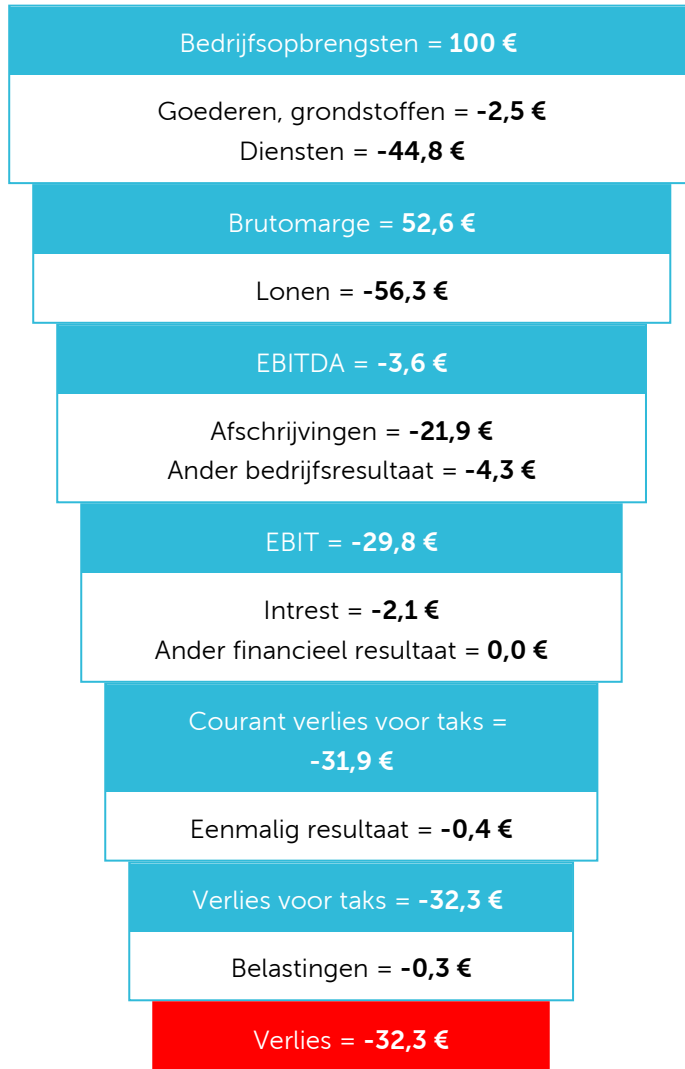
Bedrijfsopbrengsten = **100 €**

Goederen, grondstoffen = **-2,5 €**
Diensten = **-44,8 €**

Brutomarge = **52,6 €**

Lonen = **-56,3 €**

EBITDA = **-3,6 €**

Afschrijvingen = **-21,9 €**
Ander bedrijfsresultaat = **-4,3 €**

EBIT = **-29,8 €**

Intrest = **-2,1 €**
Ander financieel resultaat = **0,0 €**

Courant verlies voor taks = **-31,9 €**

Eenmalig resultaat = **-0,4 €**

Verlies voor taks = **-32,3 €**

Belastingen = **-0,3 €**

Verlies = **-32,3 €**